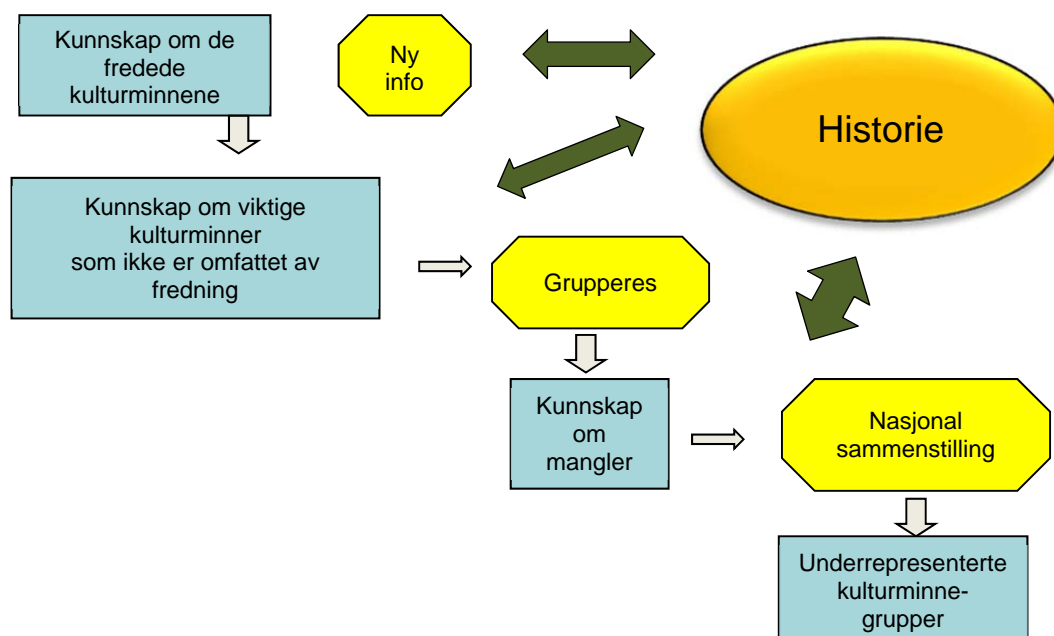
Kunnskap om de fredede kulturminnene

Ny info

Historie

Kunnskap om viktige kulturminner som ikke er omfattet av fredning

Grupperes

Kunnskap om mangler

Nasjonal sammenstilling

Underrepresenterte kulturminne-grupper